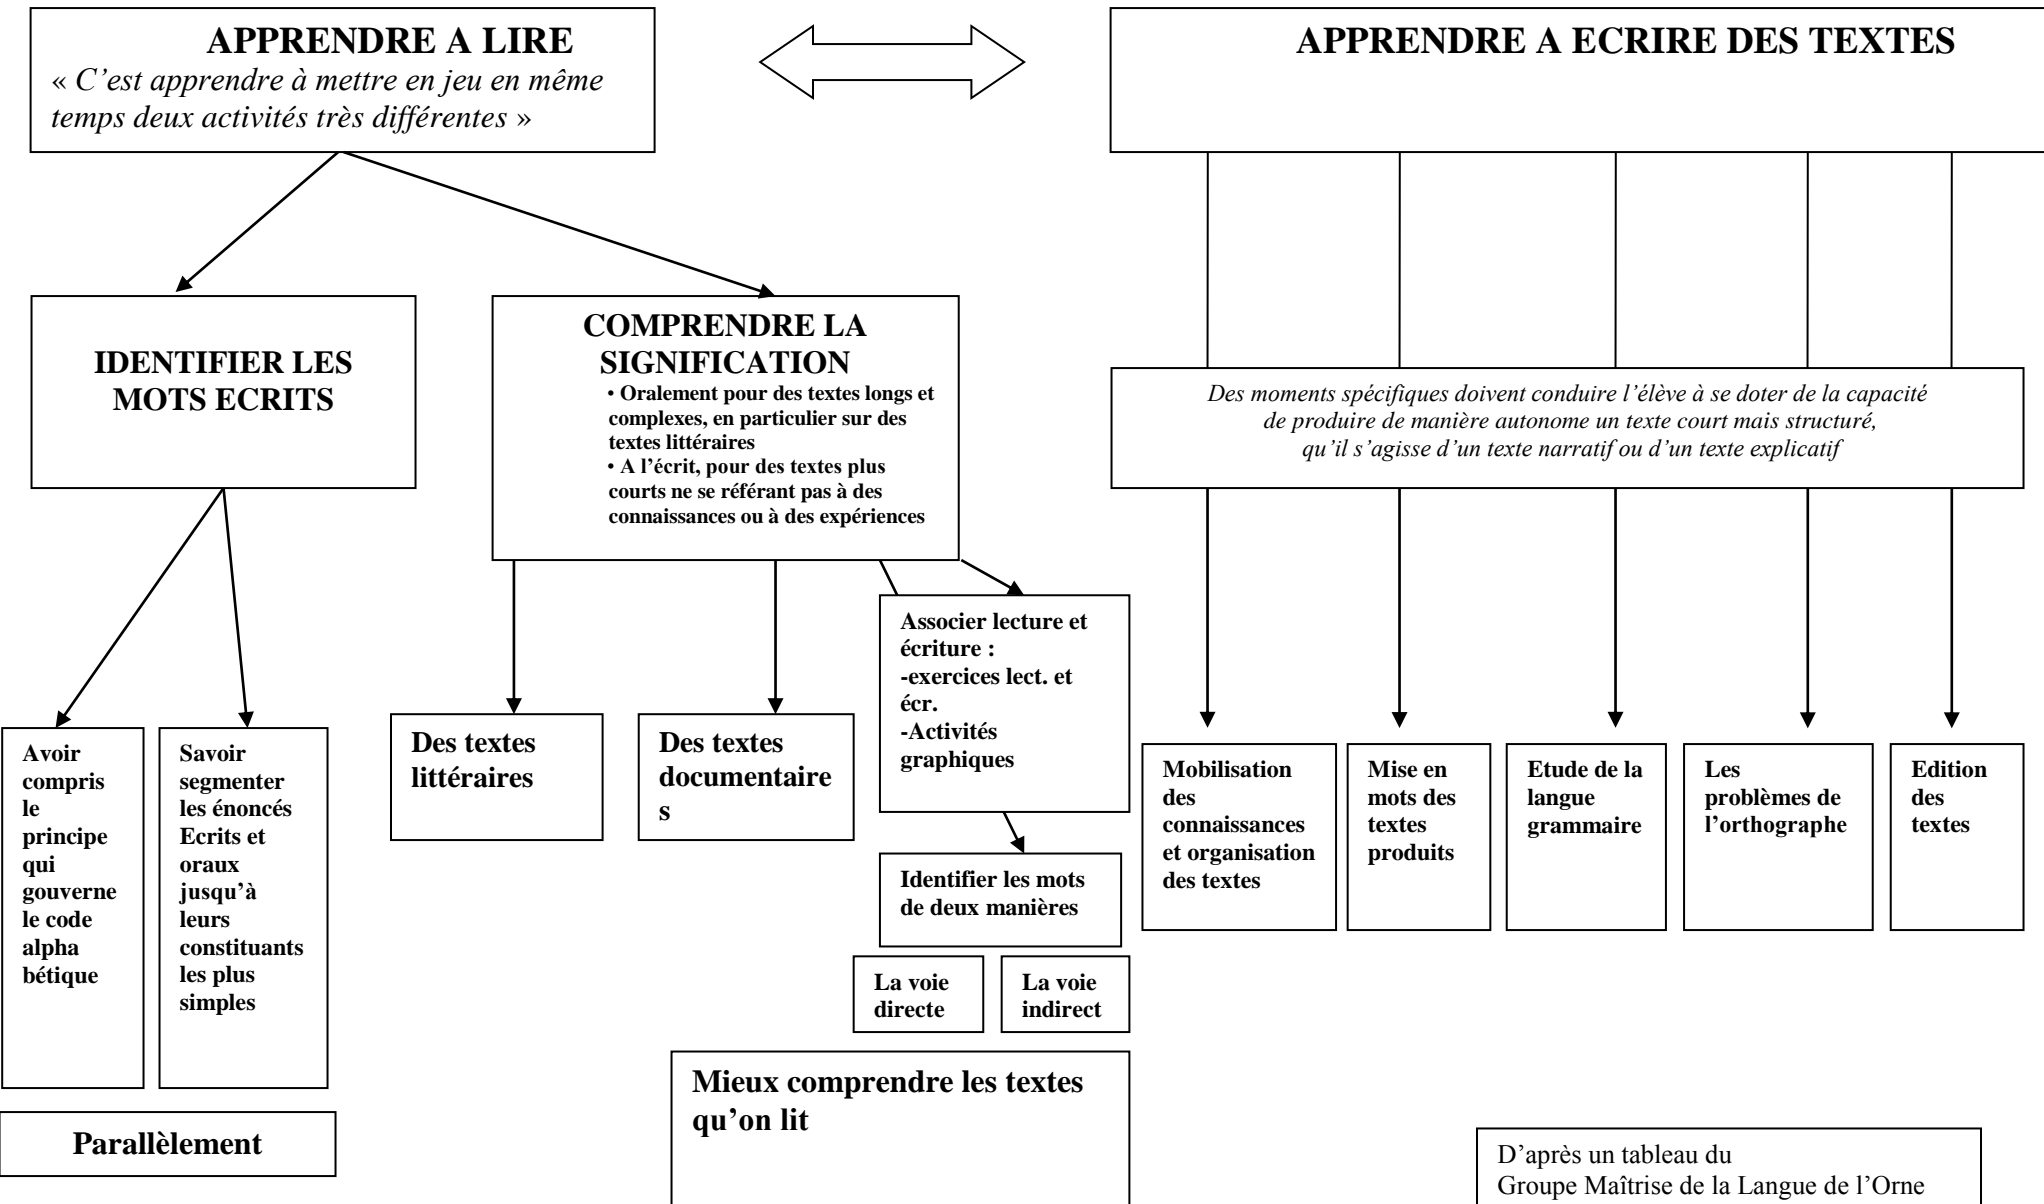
APPRENDRE A LIRE
« C'est apprendre à mettre en jeu en même temps deux activités très différentes »

APPRENDRE A ECRIRE DES TEXTES

IDENTIFIER LES MOTS ECRITS

COMPRENDRE LA SIGNIFICATION
• Oralement pour des textes longs et complexes, en particulier sur des textes littéraires
• A l'écrit, pour des textes plus courts ne se référant pas à des connaissances ou à des expériences

Des moments spécifiques doivent conduire l'élève à se doter de la capacité de produire de manière autonome un texte court mais structuré, qu'il s'agisse d'un texte narratif ou d'un texte explicatif

Associer lecture et écriture :
-exercices lect. et écr.
-Activités graphiques

Avoir compris le principe qui gouverne le code alpha bétique

Savoir segmenter les énoncés Ecrits et oraux jusqu'à leurs constituants les plus simples

Des textes littéraires

Des textes documentaire s

Mobilisation des connaissances et organisation des textes

Mise en mots des textes produits

Etude de la langue grammaire

Les problèmes de l'orthographe

Edition des textes

Identifier les mots de deux manières

La voie directe

La voie indirect

Mieux comprendre les textes qu'on lit

Parallèlement

D'après un tableau du
Groupe Maîtrise de la Langue de l'Orne